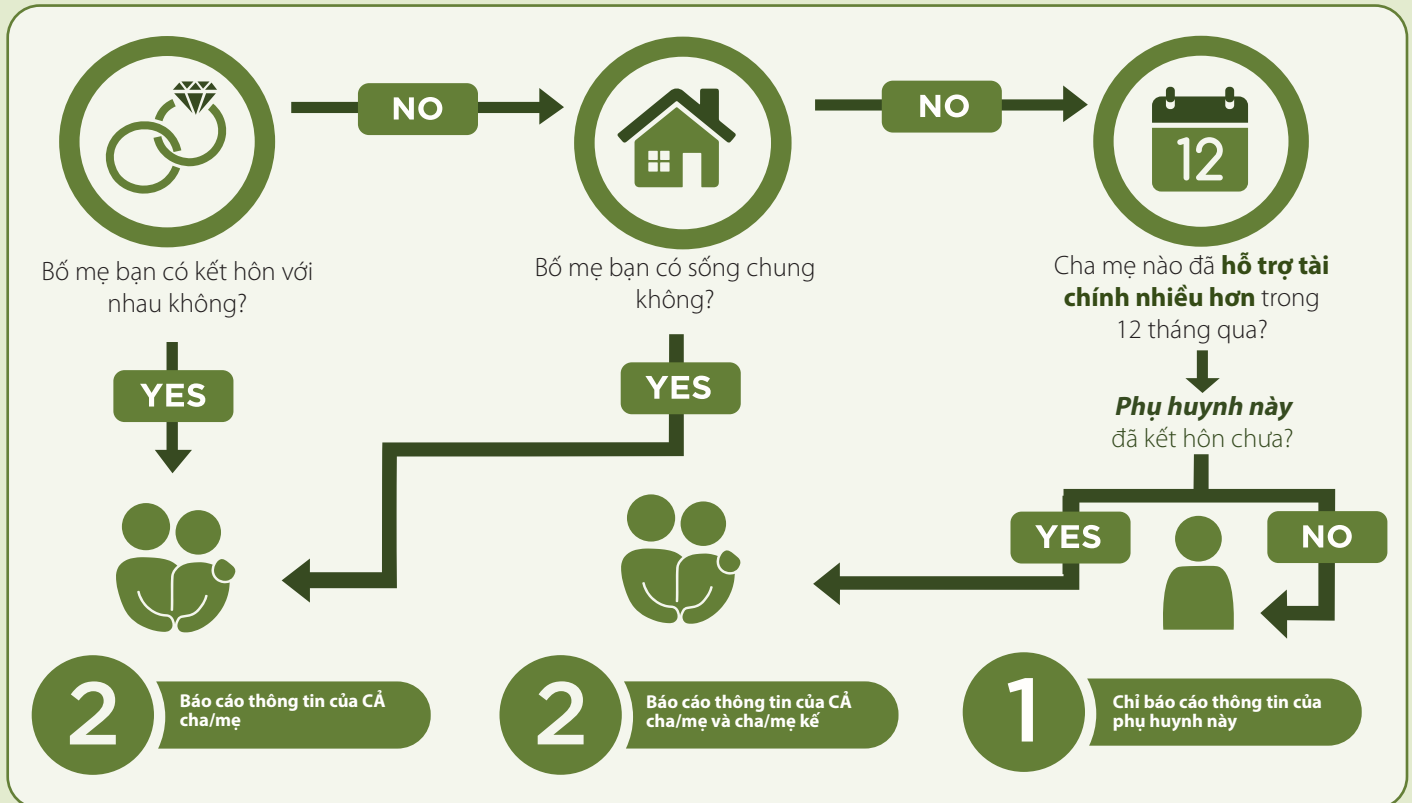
NO

NO

12

Bố mẹ bạn có kết hôn với nhau không?

Bố mẹ bạn có sống chung không?

Cha mẹ nào đã **hỗ trợ tài chính nhiều hơn** trong 12 tháng qua?

YES

YES

*Phụ huynh này* đã kết hôn chưa?

YES

NO

2 Báo cáo thông tin của CẢ cha/mẹ

2 Báo cáo thông tin của CẢ cha/mẹ và cha/mẹ kế

1 Chỉ báo cáo thông tin của phụ huynh này